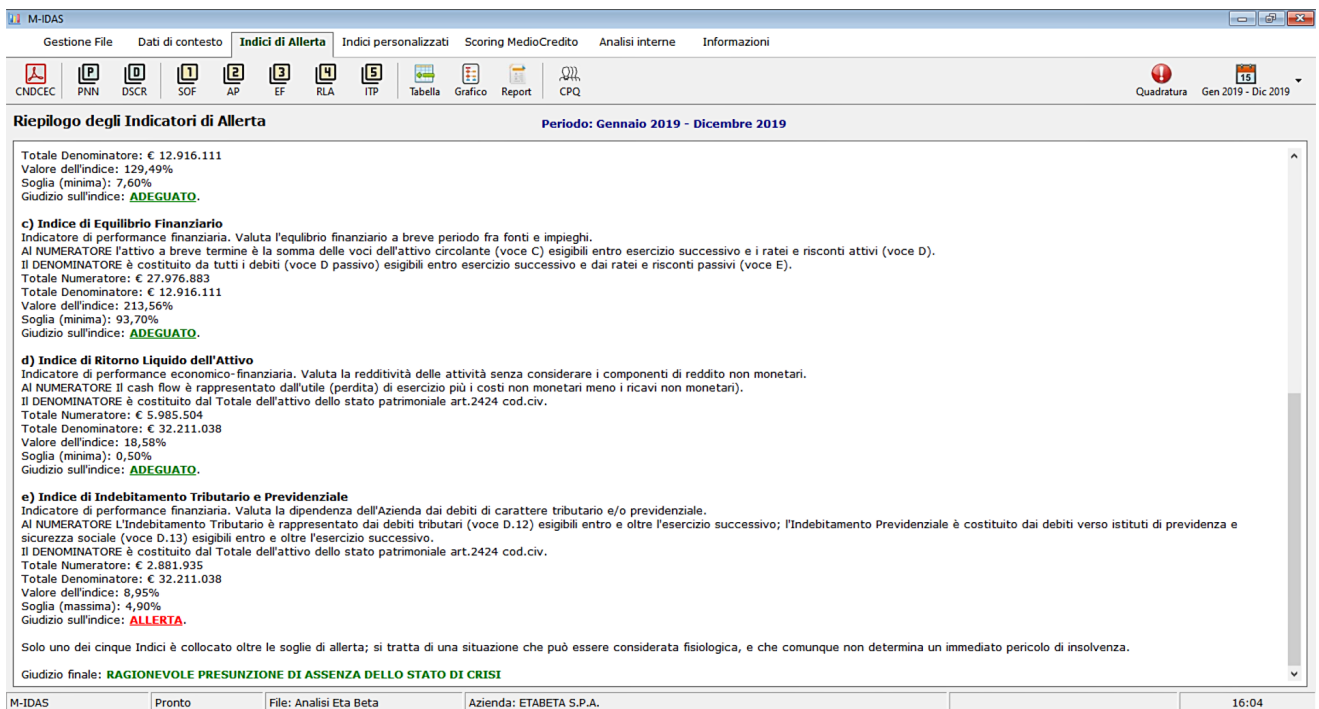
M-IDAS

Gestione File | Dati di contesto | Indici di Allerta | Indici personalizzati | Scoring MedioCredito | Analisi interne | Informazioni

CNDCEC | PNN | DSCR | SOF | AP | EF | RLA | ITP | Tabella | Grafico | Report | CPQ | Quadratura | Gen 2019 - Dic 2019

Riepilogo degli Indicatori di Allerta

Periodo: Gennaio 2019 - Dicembre 2019

Totale Denominatore: € 12.916.111
Valore dell'indice: 129,49%
Soglia (minima): 7,60%
Giudizio sull'indice: ADEGUATO.

c) Indice di Equilibrio Finanziario
Indicatore di performance finanziaria. Valuta l'equilibrio finanziario a breve periodo fra fonti e impieghi.
Al NUMERATORE l'attivo a breve termine è la somma delle voci dell'attivo circolante (voce C) esigibili entro esercizio successivo e i ratei e risconti attivi (voce D).
Il DENOMINATORE è costituito da tutti i debiti (voce D passivo) esigibili entro esercizio successivo e dai ratei e risconti passivi (voce E).
Totale Numeratore: € 27.976.883
Totale Denominatore: € 12.916.111
Valore dell'indice: 213,56%
Soglia (minima): 93,70%
Giudizio sull'indice: ADEGUATO.

d) Indice di Ritorno Liquido dell'Attivo
Indicatore di performance economico-finanziaria. Valuta la redditività delle attività senza considerare i componenti di reddito non monetari.
Al NUMERATORE Il cash flow è rappresentato dall'utile (perdita) di esercizio più i costi non monetari meno i ricavi non monetari).
Il DENOMINATORE è costituito dal Totale dell'attivo dello stato patrimoniale art.2424 cod.civ.
Totale Numeratore: € 5.985.504
Totale Denominatore: € 32.211.038
Valore dell'indice: 18,58%
Soglia (minima): 0,50%
Giudizio sull'indice: ADEGUATO.

e) Indice di Indebitamento Tributario e Previdenziale
Indicatore di performance finanziaria. Valuta la dipendenza dell'Azienda dai debiti di carattere tributario e/o previdenziale.
Al NUMERATORE L'Indebitamento Tributario è rappresentato dai debiti tributari (voce D.12) esigibili entro e oltre l'esercizio successivo; l'Indebitamento Previdenziale è costituito dai debiti verso istituti di previdenza e sicurezza sociale (voce D.13) esigibili entro e oltre l'esercizio successivo.
Il DENOMINATORE è costituito dal Totale dell'attivo dello stato patrimoniale art.2424 cod.civ.
Totale Numeratore: € 2.881.935
Totale Denominatore: € 32.211.038
Valore dell'indice: 8,95%
Soglia (massima): 4,90%
Giudizio sull'indice: ALLERTA.

Solo uno dei cinque Indici è collocato oltre le soglie di allerta; si tratta di una situazione che può essere considerata fisiologica, e che comunque non determina un immediato pericolo di insolvenza.

Giudizio finale: RAGIONEVOLE PRESUNZIONE DI ASSENZA DELLO STATO DI CRISI

M-IDAS | Pronto | File: Analisi Eta Beta | Azienda: ETABETA S.P.A. | 16:04